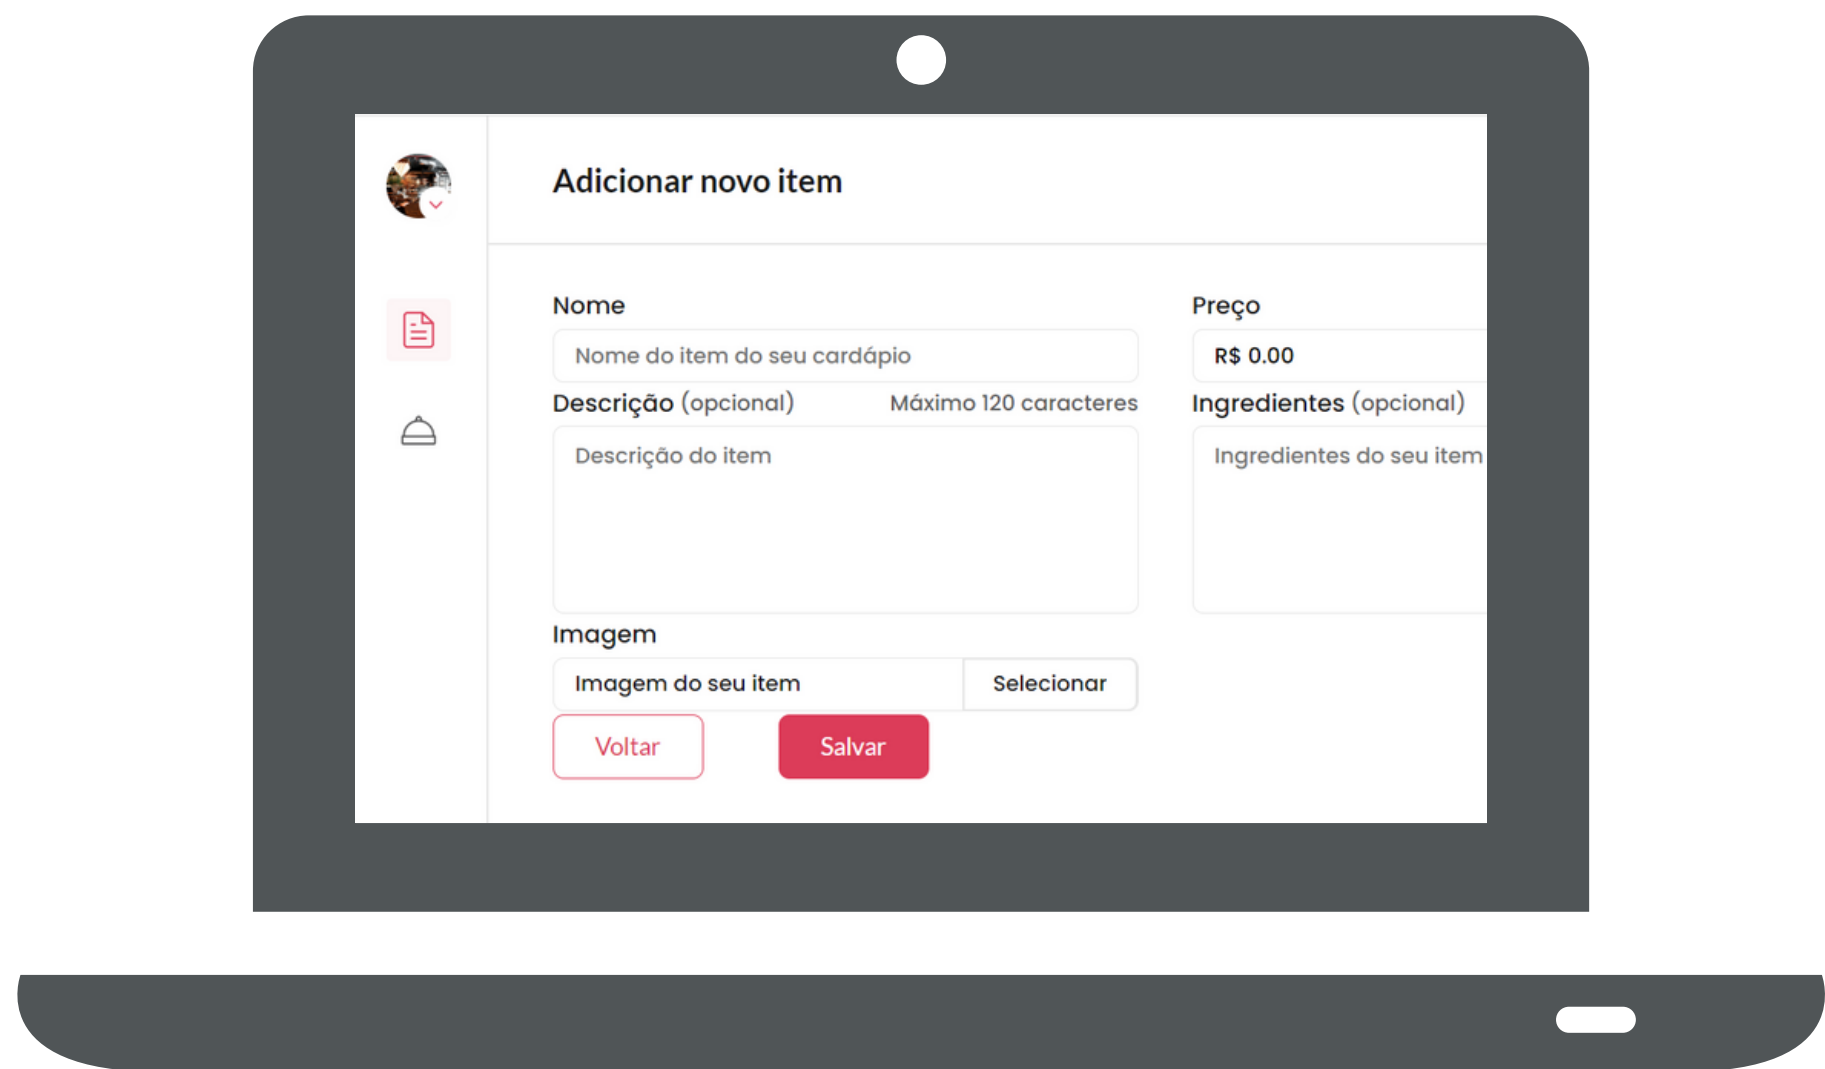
Adicionar novo item

Nome

Nome do item do seu cardápio

Preço

R$ 0.00

Descrição (opcional)

Máximo 120 caracteres

Descrição do item

Ingredientes (opcional)

Ingredientes do seu item

Imagem

Imagem do seu item

Selecionar

Voltar

Salvar